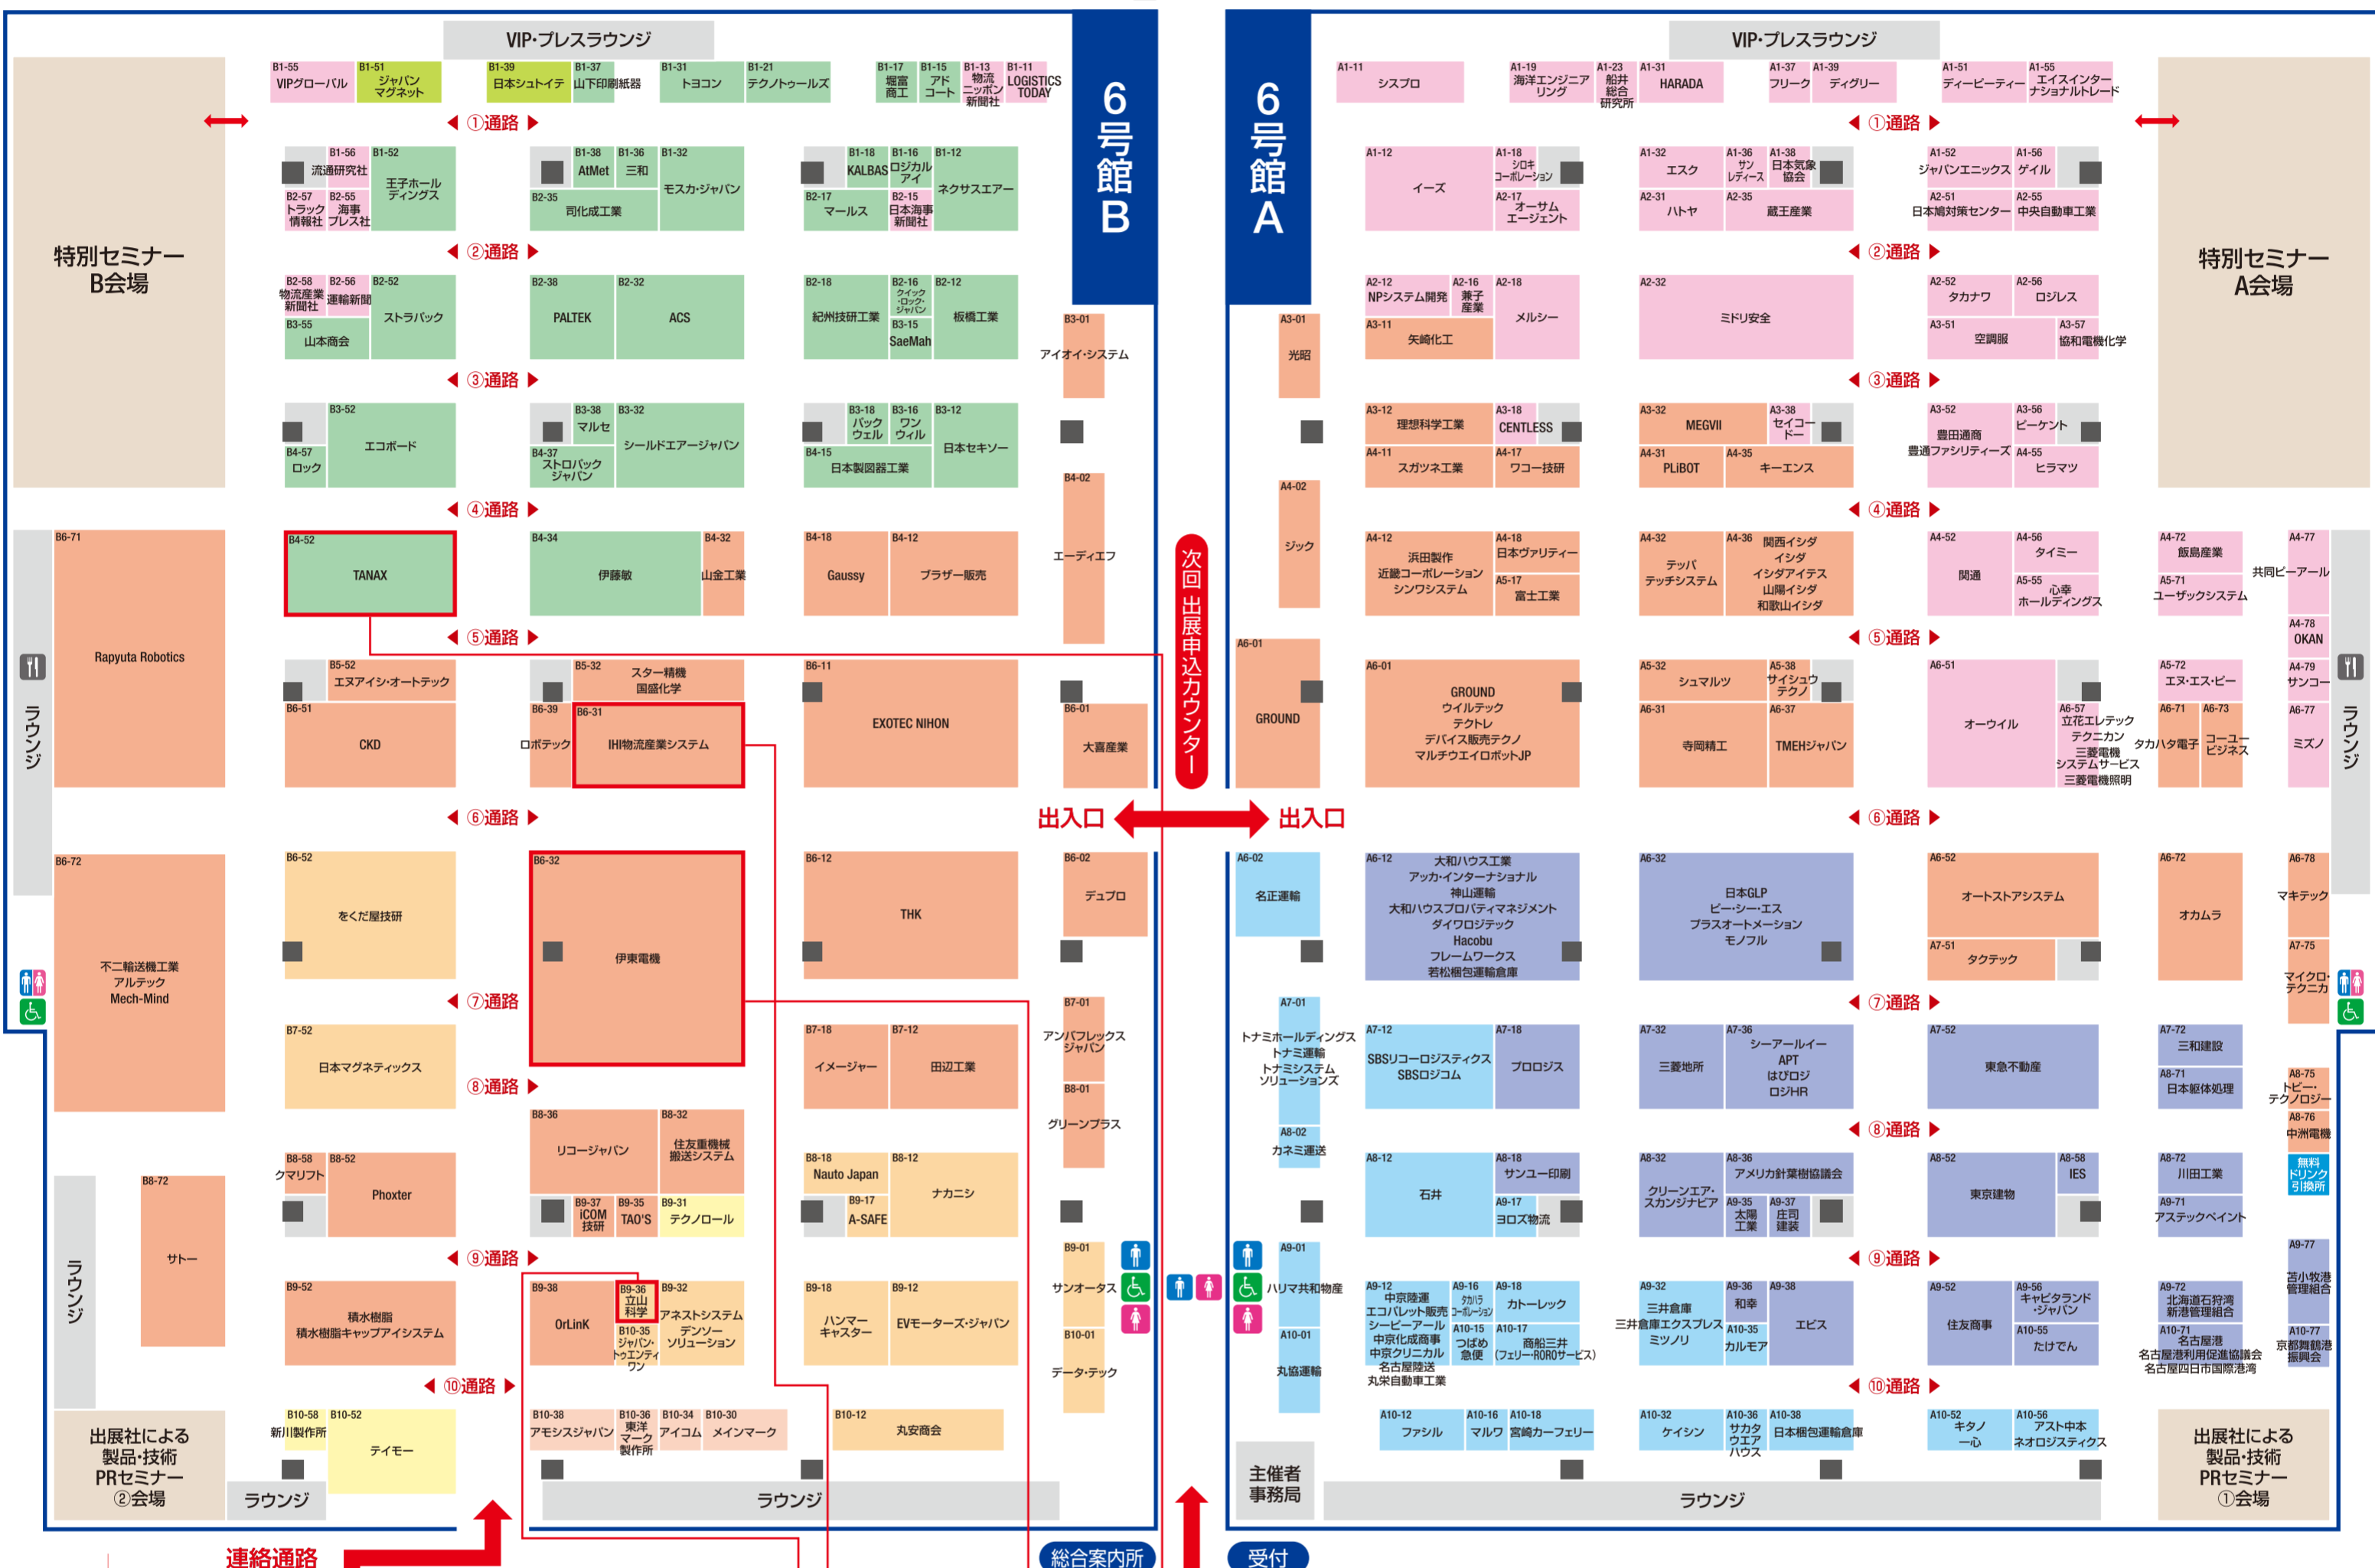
VIP·プレスラウンジ

6号館B

B1-55 VIPグローバル
B1-51 ジャパンマグネット
B1-39 日本シュトイテ
B1-37 山下印刷紙器
B1-31 トヨコン
B1-21 テクノトゥールズ
B1-17 堀富商工
B1-15 アドコート
B1-13 物流ニッポン新聞社
B1-11 LOGISTICS TODAY

◀ ①通路 ▶

B1-56 流通研究社
B1-52 王子ホールディングス
B2-57 トラック情報社
B2-55 海事プレス社
B1-38 AtMet
B1-36 三和
B1-32 モスカ·ジャパン
B2-35 司化成工業
B1-18 KALBAS
B1-16 ロジカルアイ
B1-12 ネクサスエアー
B2-17 マールス
B2-15 日本海事新聞社

◀ ②通路 ▶

特別セミナーB会場

B2-58 物流産業新聞社
B2-56 運輸新聞
B2-52 ストラパック
B3-55 山本商会
B2-38 PALTEK
B2-32 ACS
B2-18 紀州技研工業
B2-16 クイック·ロック·ジャパン
B3-15 SaeMah
B2-12 板橋工業
B3-01 アイオイ·システム

◀ ③通路 ▶

B3-52 エコボード
B4-57 ロック
B3-38 マルセ
B3-32 シールドエアージャパン
B4-37 ストロパックジャパン
B3-18 パックウェル
B3-16 ワンウィル
B3-12 日本セキソー
B4-15 日本製図器工業
B4-02 エーディエフ

◀ ④通路 ▶

B6-71 Rapyuta Robotics
B4-52 TANAX
B4-34 伊藤敏
B4-32 山金工業
B4-18 Gaussy
B4-12 ブラザー販売

◀ ⑤通路 ▶

ラウンジ

B5-52 エヌアイシ·オートテック
B6-51 CKD
B5-32 スター精機 国盛化学
B6-39 ロボテック
B6-31 IHI物流産業システム
B6-11 EXOTEC NIHON
B6-01 大喜産業

◀ ⑥通路 ▶

出入口
出入口

次回出展申込カウンター

B6-72 不二輸送機工業 アルテック Mech-Mind
B6-52 をくだ屋技研
B6-32 伊東電機
B6-12 THK
B6-02 デュプロ

◀ ⑦通路 ▶

B7-52 日本マグネティックス
B7-18 イメージャー
B7-12 田辺工業
B7-01 アンバフレックスジャパン
B8-01 グリーンプラス

⑧通路 ▶

B8-36 リコージャパン
B8-32 住友重機械搬送システム
B8-58 クマリフト
B8-52 Phoxter
B8-72 サトー
B9-37 iCOM技研
B9-35 TAO'S
B9-31 テクノロール
B8-18 Nauto Japan
B9-17 A-SAFE
B8-12 ナカニシ

◀ ⑨通路 ▶

ラウンジ

B9-52 積水樹脂 積水樹脂キャップアイシステム
B9-38 OrLinK
B9-36 立山科学
B10-35 ジャパン·トウエンティワン
B9-32 アネストシステム デンソーソリューション
B9-18 ハンマーキャスター
B9-12 EVモーターズ·ジャパン
B9-01 サンオータス
B10-01 データ·テック

◀ ⑩通路 ▶

出展社による製品·技術PRセミナー②会場
B10-58 新川製作所
B10-52 テイモー
B10-38 アモシスジャパン
B10-36 東洋マーク製作所
B10-34 アイコム
B10-30 メインマーク
B10-12 丸安商会
ラウンジ
ラウンジ

連絡通路
総合案内所

VIP·プレスラウンジ

6号館A

A1-11 シスプロ
A1-19 海洋エンジニアリング
A1-23 船井総合研究所
A1-31 HARADA
A1-37 フリーク
A1-39 ディグリー
A1-51 ディーピーティー
A1-55 エイスインターナショナルトレード

◀ ①通路 ▶

A1-12 イーズ
A1-18 シロキコーポレーション
A2-17 オーサムエージェント
A1-32 エスク
A1-36 サンレディース
A1-38 日本気象協会
A2-31 ハトヤ
A2-35 蔵王産業
A1-52 ジャパンエニックス
A1-56 ゲイル
A2-51 日本鳩対策センター
A2-55 中央自動車工業

◀ ②通路 ▶

特別セミナーA会場

A3-01 光昭
A2-12 NPシステム開発
A2-16 兼子産業
A2-18 メルシー
A3-11 矢崎化工
A2-32 ミドリ安全
A2-52 タカナワ
A2-56 ロジレス
A3-51 空調服
A3-57 協和電機化学

◀ ③通路 ▶

A3-12 理想科学工業
A3-18 CENTLESS
A4-11 スガツネ工業
A4-17 ワコー技研
A3-32 MEGVII
A3-38 セイコードー
A4-31 PLiBOT
A4-35 キーエンス
A3-52 豊田通商 豊通ファシリティーズ
A3-56 ピーケント
A4-55 ヒラマツ

◀ ④通路 ▶

A4-02 ジック
A4-12 浜田製作 近畿コーポレーション シンワシステム
A4-18 日本ヴァリティー
A5-17 富士工業
A4-32 テッパ テッチシステム
A4-36 関西イシダ イシダ イシダアイテス 山陽イシダ 和歌山イシダ
A4-52 関通
A4-56 タイミー
A5-55 心幸ホールディングス
A4-72 飯島産業
A5-71 ユーザックシステム
A4-77 共同ピーアール
A4-78 OKAN

◀ ⑤通路 ▶

A6-01 GROUND
A6-01 GROUND ウイルテック テクトレ デバイス販売テクノ マルチウエイロボットJP
A5-32 シュマルツ
A5-38 サイシュウテクノ
A6-31 寺岡精工
A6-37 TMEHジャパン
A6-51 オーウイル
A6-57 立花エレテック テクニカン 三菱電機システムサービス 三菱電機照明
A5-72 エヌ·エス·ビー
A6-71 タカハタ電子
A6-73 コーユービジネス
A4-79 サンコー
A6-77 ミズノ
ラウンジ

◀ ⑥通路 ▶

A6-02 名正運輸
A6-12 大和ハウス工業 アッカ·インターナショナル 神山運輸 大和ハウスプロパティマネジメント ダイワロジテック Hacobu フレームワークス 若松梱包運輸倉庫
A6-32 日本GLP ビー·シー·エス プラスオートメーション モノフル
A6-52 オートストアシステム
A7-51 タクテック
A6-72 オカムラ
A6-78 マキテック
A7-75 マイクロ·テクニカ

◀ ⑦通路 ▶

A7-01 トナミホールディングス トナミ運輸 トナミシステムソリューションズ
A7-12 SBSリコーロジスティクス SBSロジコム
A7-18 プロロジス
A7-32 三菱地所
A7-36 シーアールイー APT はぴロジ ロジHR
A7-52 東急不動産
A7-72 三和建設
A8-71 日本躯体処理
A8-75 トビー·テクノロジー
A8-76 中洲電機

◀ ⑧通路 ▶

A8-02 カネミ運送
A8-12 石井
A8-18 サンユー印刷
A9-17 ヨロズ物流
A8-32 クリーンエア·スカンジナビア
A8-36 アメリカ針葉樹協議会
A9-35 太陽工業
A9-37 庄司建装
A8-52 東京建物
A8-58 IES
A8-72 川田工業
A9-71 アステックペイント
無料ドリンク引換所

◀ ⑨通路 ▶

A9-01 ハリマ共和物産
A10-01 丸協運輸
A9-12 中京陸運 エコパレット販売 シービーアール 中京化成商事 中京クリニカル 名古屋陸送 丸栄自動車工業
A9-16 タカハラコーポレーション
A10-15 つばめ急便
A9-18 カトーレック
A10-17 商船三井(フェリー·RORO サービス)
A9-32 三井倉庫 三井倉庫エクスプレス ミツノリ
A9-36 和幸
A10-35 カルモア
A9-38 エビス
A9-52 住友商事
A9-56 キャビタランド·ジャパン
A10-55 たけでん
A9-72 北海道石狩湾新港管理組合
A10-71 名古屋港 名古屋港利用促進協議会 名古屋四日市国際港湾
A9-77 苫小牧港管理組合
A10-77 京都舞鶴港振興会

◀ ⑩通路 ▶

A10-12 ファシル
A10-16 マルワ
A10-18 宮崎カーフェリー
A10-32 ケイシン
A10-36 サカタウエアハウス
A10-38 日本梱包運輸倉庫
A10-52 キタノ一心
A10-56 アスト中本 ネオロジスティクス

主催者事務局
ラウンジ
出展社による製品·技術PRセミナー①会場
受付